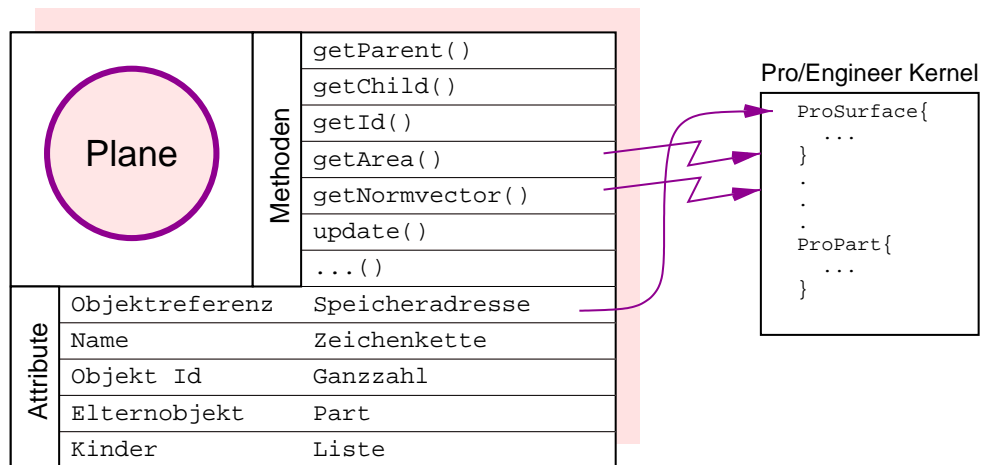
Plane

Methoden

getParent()
getChild()
getId()
getArea()
getNormvector()
update()
...()

Attribute

| Objektreferenz | Speicheradresse |
|---|---|
| Name | Zeichenkette |
| Objekt Id | Ganzzahl |
| Elternobjekt | Part |
| Kinder | Liste |

Pro/Engineer Kernel

ProSurface{
...
}
.
.
.
ProPart{
...
}